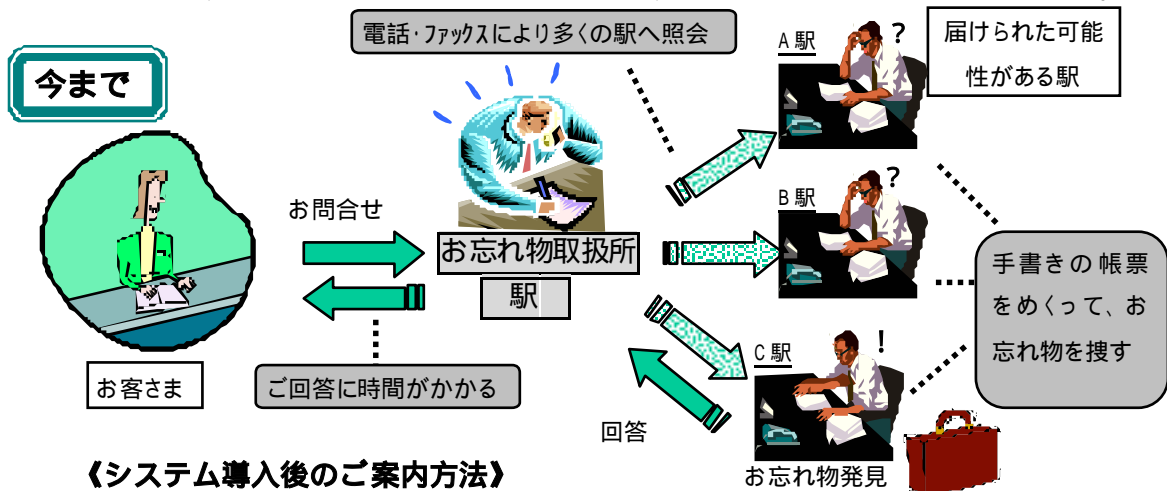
今まで

電話･ファックスにより多くの駅へ照会

A 駅
?

届けられた可能性がある駅

B 駅
?

お問合せ

お忘れ物取扱所

駅

手書きの帳票をめくって、お忘れ物を捜す

C 駅
!

お客さま

ご回答に時間がかかる

回答

お忘れ物発見

《システム導入後のご案内方法》